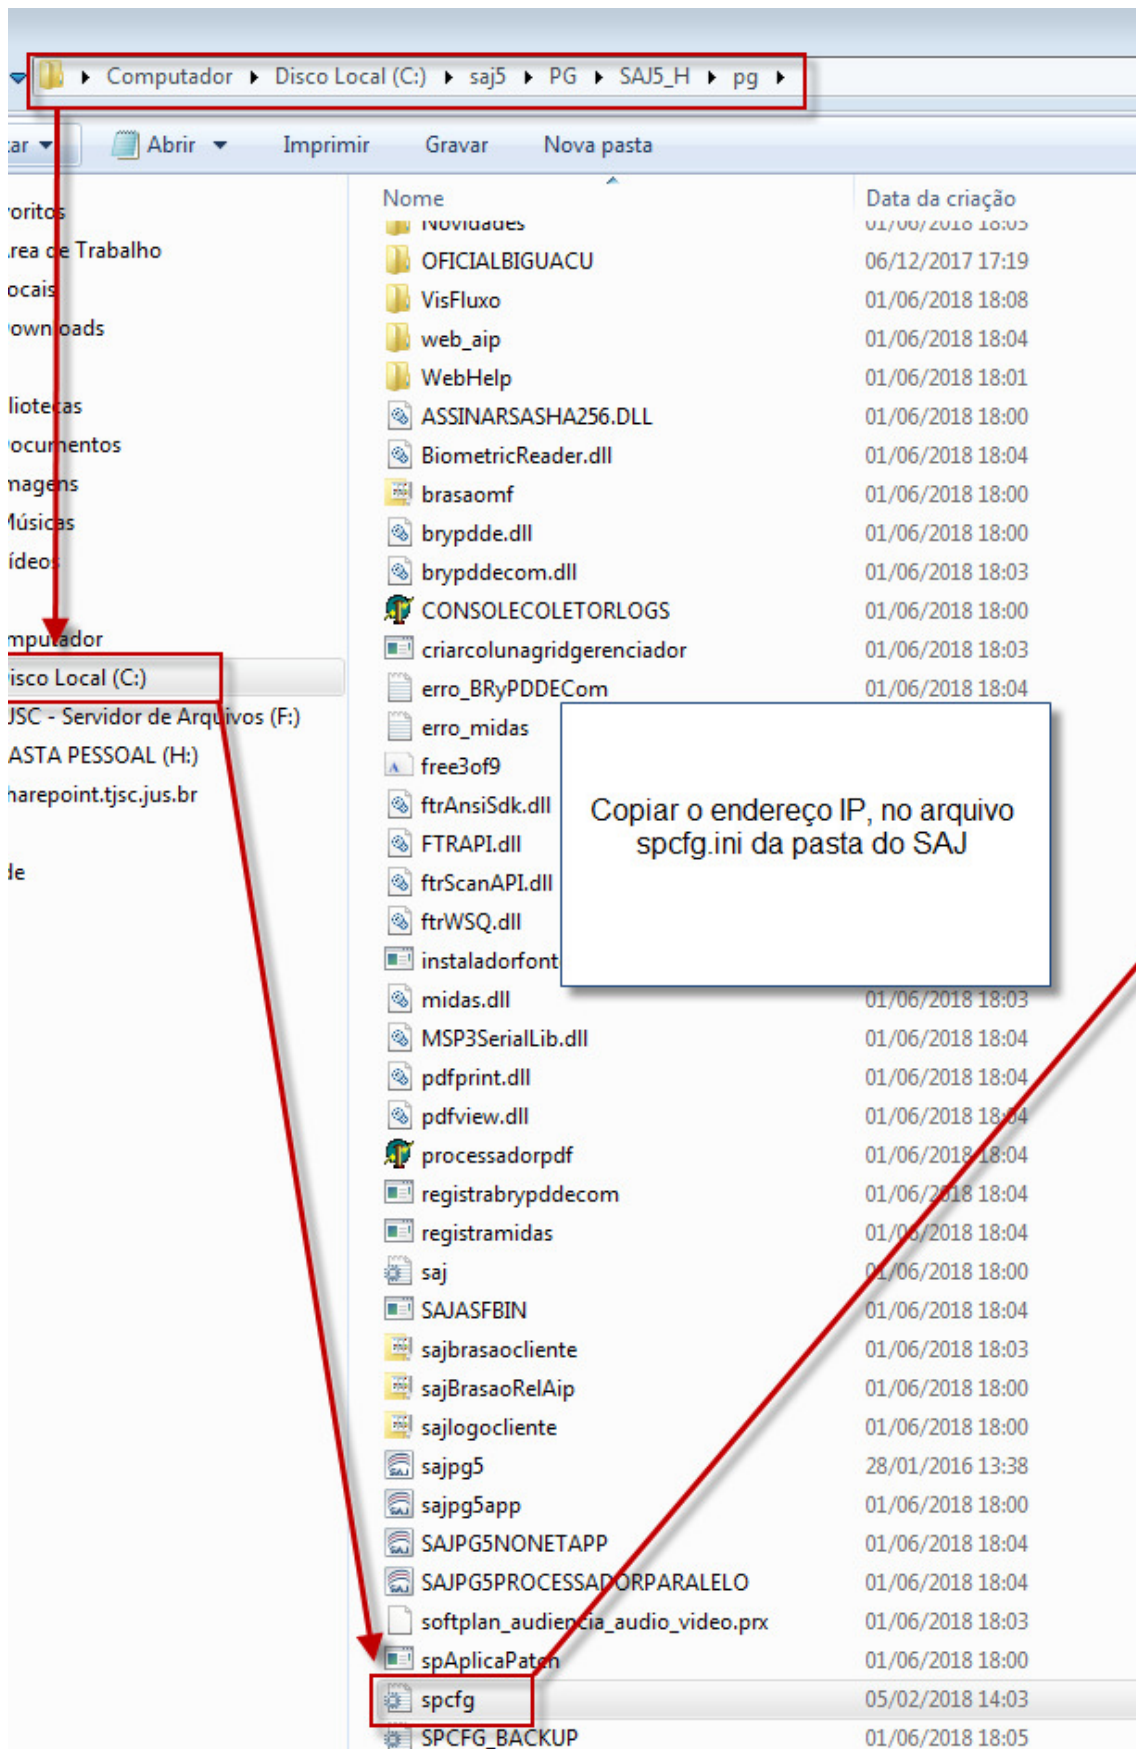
Computador ▸ Disco Local (C:) ▸ saj5 ▸ PG ▸ SAJ5_H ▸ pg ▸

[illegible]ar Abrir Imprimir Gravar Nova pasta

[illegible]oritos
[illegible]rea de Trabalho
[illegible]ocais
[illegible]ownloads

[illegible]liotecas
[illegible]ocumentos
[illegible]nagens
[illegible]úsicas
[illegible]ídeos

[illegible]mputador
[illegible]isco Local (C:)
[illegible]JSC - Servidor de Arquivos (F:)
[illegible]ASTA PESSOAL (H:)
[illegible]harepoint.tjsc.jus.br

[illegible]de

| Nome | Data da criação |
|---|---|
| Novidades | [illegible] |
| OFICIALBIGUACU | 06/12/2017 17:19 |
| VisFluxo | 01/06/2018 18:08 |
| web_aip | 01/06/2018 18:04 |
| WebHelp | 01/06/2018 18:01 |
| ASSINARSASHA256.DLL | 01/06/2018 18:00 |
| BiometricReader.dll | 01/06/2018 18:04 |
| brasaomf | 01/06/2018 18:00 |
| brypdde.dll | 01/06/2018 18:00 |
| brypddecom.dll | 01/06/2018 18:03 |
| CONSOLECOLETORLOGS | 01/06/2018 18:00 |
| criarcolunagridgerenciador | 01/06/2018 18:03 |
| erro_BRyPDDECom | 01/06/2018 18:04 |
| erro_midas | |
| free3of9 | |
| ftrAnsiSdk.dll | |
| FTRAPI.dll | |
| ftrScanAPI.dll | |
| ftrWSQ.dll | |
| instaladorfont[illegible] | |
| midas.dll | 01/06/2018 18:03 |
| MSP3SerialLib.dll | 01/06/2018 18:04 |
| pdfprint.dll | 01/06/2018 18:04 |
| pdfview.dll | 01/06/2018 18:04 |
| processadorpdf | 01/06/2018 18:04 |
| registrabrypddecom | 01/06/2018 18:04 |
| registramidas | 01/06/2018 18:04 |
| saj | 01/06/2018 18:00 |
| SAJASFBIN | 01/06/2018 18:04 |
| sajbrasaocliente | 01/06/2018 18:03 |
| sajBrasaoRelAip | 01/06/2018 18:00 |
| sajlogocliente | 01/06/2018 18:00 |
| sajpg5 | 28/01/2016 13:38 |
| sajpg5app | 01/06/2018 18:00 |
| SAJPG5NONETAPP | 01/06/2018 18:04 |
| SAJPG5PROCESSADORPARALELO | 01/06/2018 18:04 |
| softplan_audiencia_audio_video.prx | 01/06/2018 18:03 |
| spAplicaPatch | 01/06/2018 18:00 |
| spcfg | 05/02/2018 14:03 |
| SPCFG_BACKUP | 01/06/2018 18:05 |

Copiar o endereço IP, no arquivo spcfg.ini da pasta do SAJ